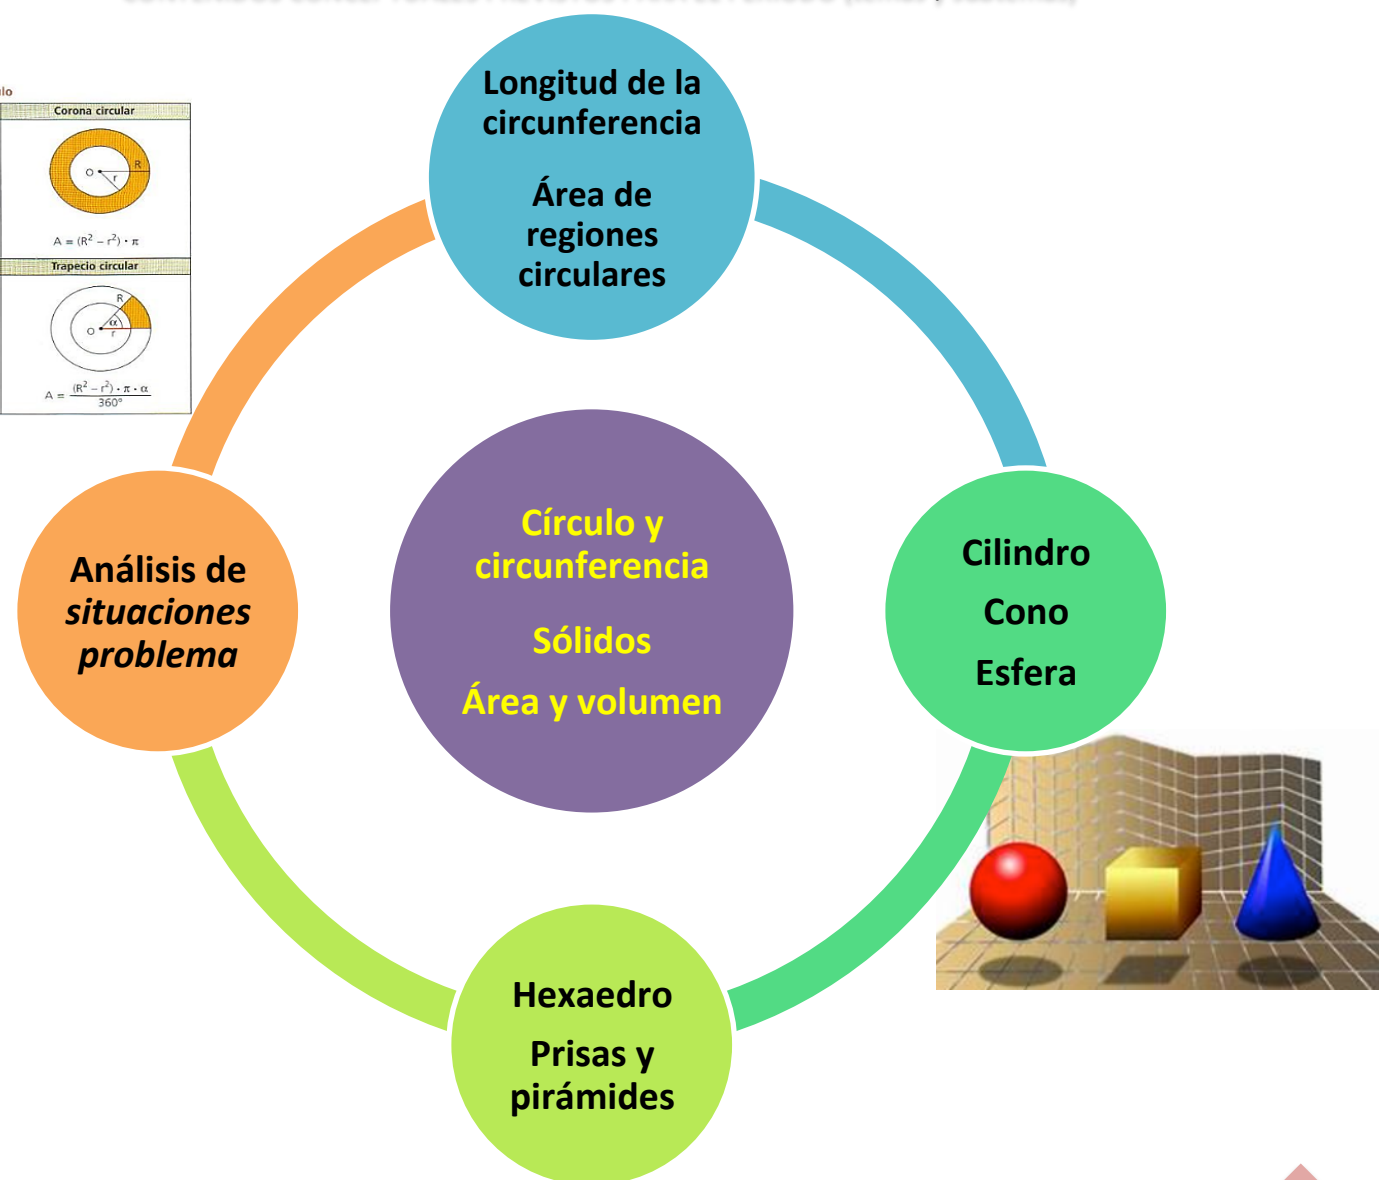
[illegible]

lo

Corona circular

O

R

r

$A = (R^2 - r^2) \cdot \pi$

Trapecio circular

R

O

α

r

$A = \frac{(R^2 - r^2) \cdot \pi \cdot \alpha}{360°}$

Longitud de la circunferencia

Área de regiones circulares

Análisis de *situaciones problema*

Círculo y circunferencia

Sólidos

Área y volumen

Cilindro

Cono

Esfera

Hexaedro

Prisas y pirámides